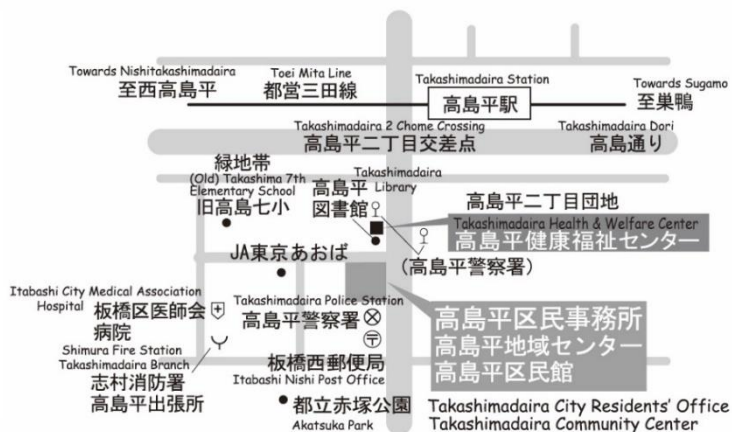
Towards Nishitakashimadaira
至西高島平

Toei Mita Line
都営三田線

Takashimadaira Station
高島平駅

Towards Sugamo
至巣鴨

Takashimadaira 2 Chome Crossing
高島平二丁目交差点

Takashimadaira Dori
高島通り

緑地帯

(Old) Takashima 7th Elementary School
旧高島七小

Takashimadaira Library
高島平図書館

高島平二丁目団地

Takashimadaira Health & Welfare Center
高島平健康福祉センター

JA東京あおば

(高島平警察署)

Itabashi City Medical Association Hospital
板橋区医師会病院

Takashimadaira Police Station
高島平警察署

Shimura Fire Station Takashimadaira Branch
志村消防署
高島平出張所

板橋西郵便局
Itabashi Nishi Post Office

都立赤塚公園
Akatsuka Park

高島平区民事務所
高島平地域センター
高島平区民館

Takashimadaira City Residents' Office
Takashimadaira Community Center